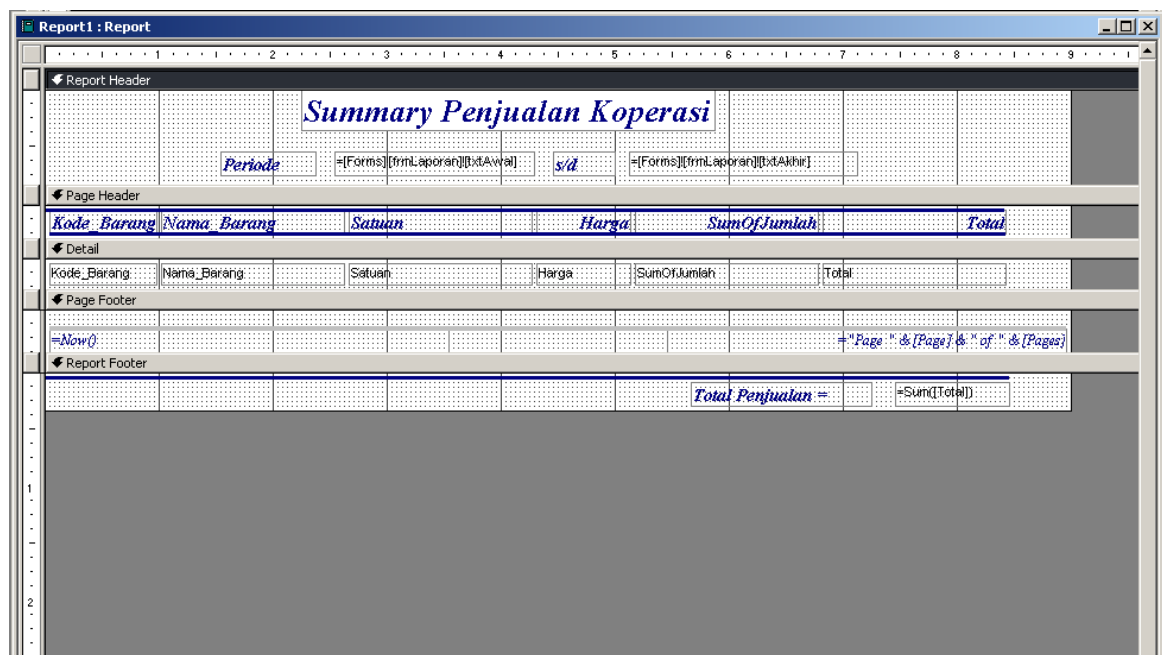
Report1 : Report

1 2 3 4 5 6 7 8 9

Report Header

Summary Penjualan Koperasi

Periode =[Forms]![frmLaporan]![txtAwal] s/d =[Forms]![frmLaporan]![txtAkhir]

Page Header

| Kode_Barang | Nama_Barang | Satuan | Harga | SumOfJumlah | Total |
|---|---|---|---|---|---|

Detail

| Kode_Barang | Nama_Barang | Satuan | Harga | SumOfJumlah | Total |
|---|---|---|---|---|---|

Page Footer

=Now() ="Page " & [Page] & " of " & [Pages]

Report Footer

Total Penjualan = =Sum([Total])

1

2